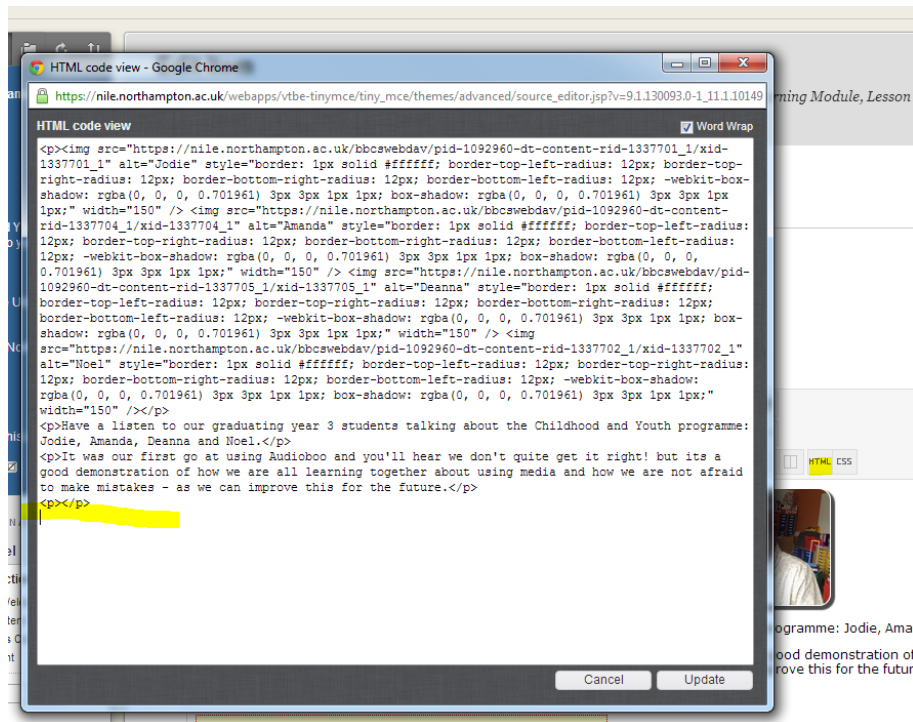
HTML code view - Google Chrome

https://nile.northampton.ac.uk/webapps/vtbe-tinymce/tiny_mce/themes/advanced/source_editor.jsp?v=9.1.130093.0-1_11.1.10149

rning Module, Lesson

HTML code view

Word Wrap

<p><img src="https://nile.northampton.ac.uk/bbcswebdav/pid-1092960-dt-content-rid-1337701_1/xid-1337701_1" alt="Jodie" style="border: 1px solid #ffffff; border-top-left-radius: 12px; border-top-right-radius: 12px; border-bottom-right-radius: 12px; border-bottom-left-radius: 12px; -webkit-box-shadow: rgba(0, 0, 0, 0.701961) 3px 3px 1px 1px; box-shadow: rgba(0, 0, 0, 0.701961) 3px 3px 1px 1px;" width="150" /> <img src="https://nile.northampton.ac.uk/bbcswebdav/pid-1092960-dt-content-rid-1337704_1/xid-1337704_1" alt="Amanda" style="border: 1px solid #ffffff; border-top-left-radius: 12px; border-top-right-radius: 12px; border-bottom-right-radius: 12px; border-bottom-left-radius: 12px; -webkit-box-shadow: rgba(0, 0, 0, 0.701961) 3px 3px 1px 1px; box-shadow: rgba(0, 0, 0, 0.701961) 3px 3px 1px 1px;" width="150" /> <img src="https://nile.northampton.ac.uk/bbcswebdav/pid-1092960-dt-content-rid-1337705_1/xid-1337705_1" alt="Deanna" style="border: 1px solid #ffffff; border-top-left-radius: 12px; border-top-right-radius: 12px; border-bottom-right-radius: 12px; border-bottom-left-radius: 12px; -webkit-box-shadow: rgba(0, 0, 0, 0.701961) 3px 3px 1px 1px; box-shadow: rgba(0, 0, 0, 0.701961) 3px 3px 1px 1px;" width="150" /> <img src="https://nile.northampton.ac.uk/bbcswebdav/pid-1092960-dt-content-rid-1337702_1/xid-1337702_1" alt="Noel" style="border: 1px solid #ffffff; border-top-left-radius: 12px; border-top-right-radius: 12px; border-bottom-right-radius: 12px; border-bottom-left-radius: 12px; -webkit-box-shadow: rgba(0, 0, 0, 0.701961) 3px 3px 1px 1px; box-shadow: rgba(0, 0, 0, 0.701961) 3px 3px 1px 1px;" width="150" /></p>
<p>Have a listen to our graduating year 3 students talking about the Childhood and Youth programme: Jodie, Amanda, Deanna and Noel.</p>
<p>It was our first go at using Audioboo and you'll hear we don't quite get it right! but its a good demonstration of how we are all learning together about using media and how we are not afraid to make mistakes - as we can improve this for the future.</p>
<p></p>

HTML CSS

ogramme: Jodie, Ama

ood demonstration of
rove this for the futur

Cancel Update